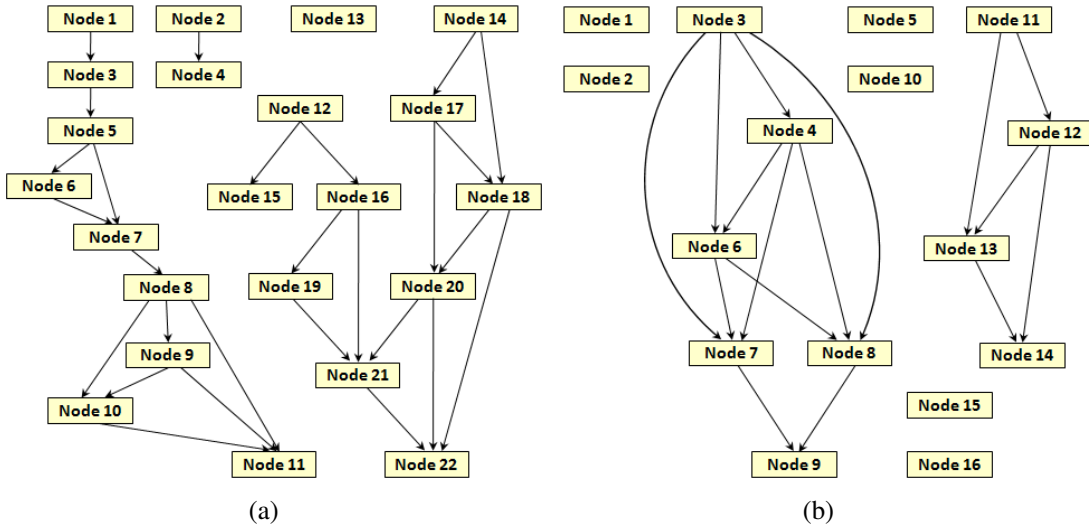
Node 1
Node 2
Node 13
Node 14
Node 3
Node 4
Node 12
Node 17
Node 5
Node 6
Node 15
Node 16
Node 18
Node 7
Node 8
Node 19
Node 20
Node 9
Node 21
Node 10
Node 11
Node 22
(a)

Node 1
Node 3
Node 5
Node 11
Node 2
Node 10
Node 4
Node 12
Node 6
Node 13
Node 7
Node 8
Node 14
Node 15
Node 9
Node 16
(b)